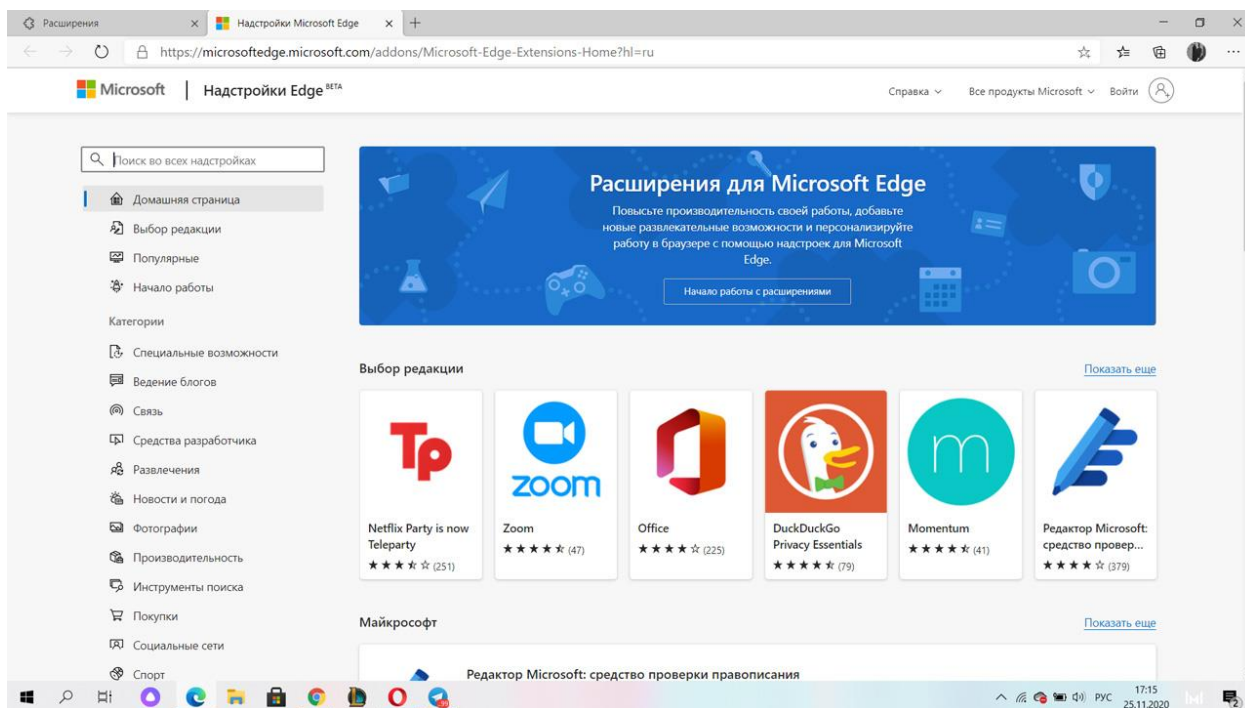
Расширения
Надстройки Microsoft Edge
https://microsoftedge.microsoft.com/addons/Microsoft-Edge-Extensions-Home?hl=ru

Microsoft | Надстройки Edge BETA
Справка
Все продукты Microsoft
Войти

Поиск во всех надстройках
Домашняя страница
Выбор редакции
Популярные
Начало работы
Категории
Специальные возможности
Ведение блогов
Связь
Средства разработчика
Развлечения
Новости и погода
Фотографии
Производительность
Инструменты поиска
Покупки
Социальные сети
Спорт

Расширения для Microsoft Edge
Повысьте производительность своей работы, добавьте новые развлекательные возможности и персонализируйте работу в браузере с помощью надстроек для Microsoft Edge.
Начало работы с расширениями

Выбор редакции
Показать еще

Tp
Netflix Party is now Teleparty
★★★★☆ (251)

zoom
Zoom
★★★★★ (47)

Office
★★★★☆ (225)

DuckDuckGo Privacy Essentials
★★★★★ (79)

m
Momentum
★★★★★ (41)

Редактор Microsoft: средство провер...
★★★★☆ (379)

Майкрософт
Показать еще

Редактор Microsoft: средство проверки правописания

РУС 17:15 25.11.2020